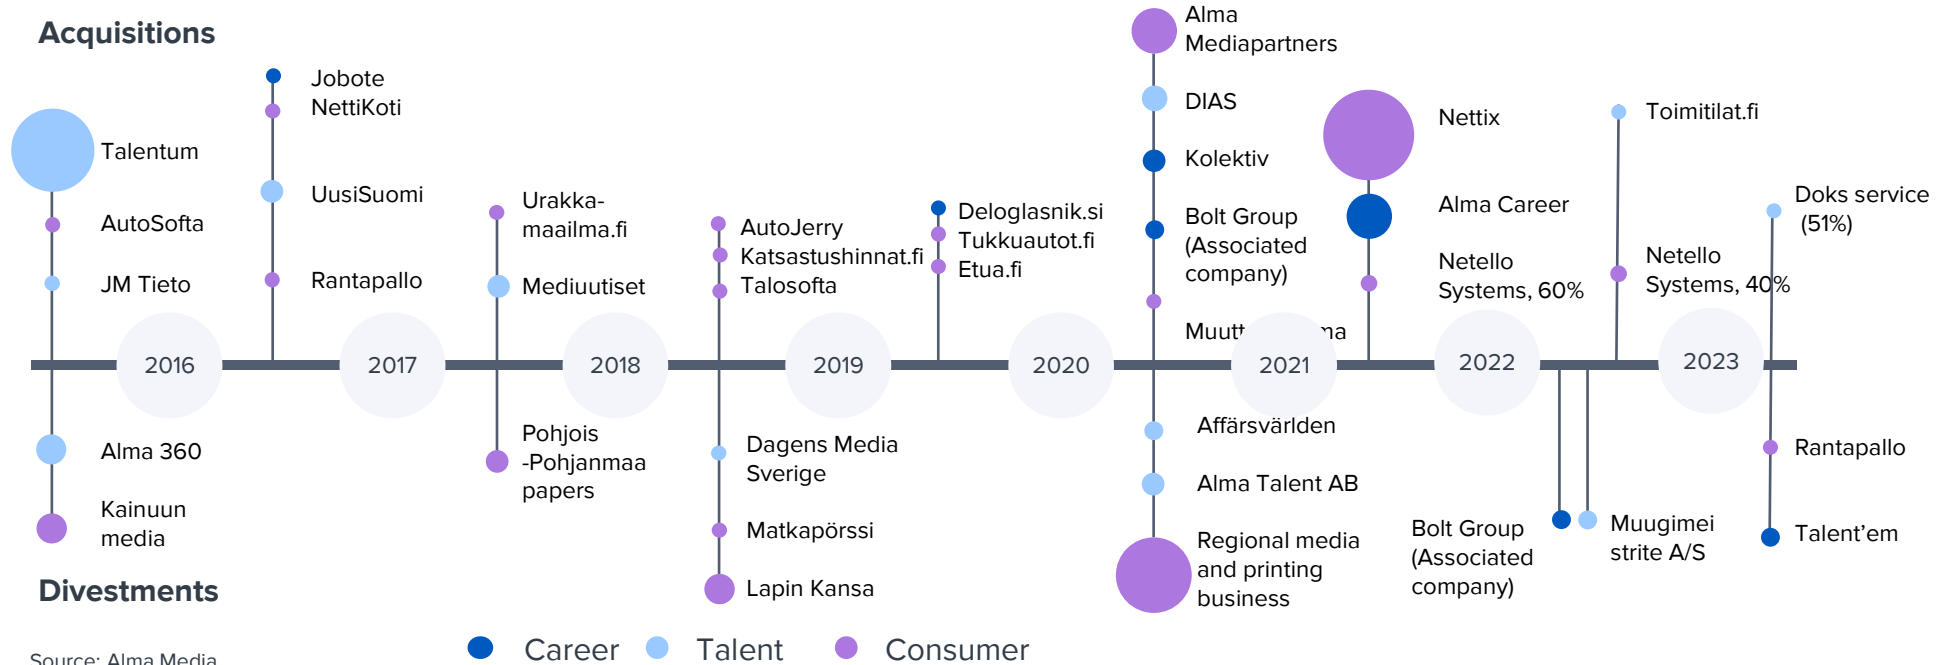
Acquisitions

Talentum

AutoSofta

JM Tieto

Jobote
NettiKoti

UusiSuomi

Rantapallo

Urakkamaailma.fi

Mediuutiset

AutoJerry
Katsastushinnat.fi
Talosofta

Deloglasnik.si
Tukkuautot.fi
Etua.fi

Alma Mediapartners

DIAS

Kolektiv

Bolt Group (Associated company)

Muut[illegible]ma

Nettix

Alma Career

Netello Systems, 60%

Toimitilat.fi

Netello Systems, 40%

Doks service (51%)

2016 2017 2018 2019 2020 2021 2022 2023

Alma 360

Kainuun media

Pohjois -Pohjanmaa papers

Dagens Media Sverige

Matkapörssi

Lapin Kansa

Affärsvärlden

Alma Talent AB

Regional media and printing business

Bolt Group (Associated company)

Muugimei strite A/S

Rantapallo

Talent'em

Divestments

Source: Alma Media

Career Talent Consumer